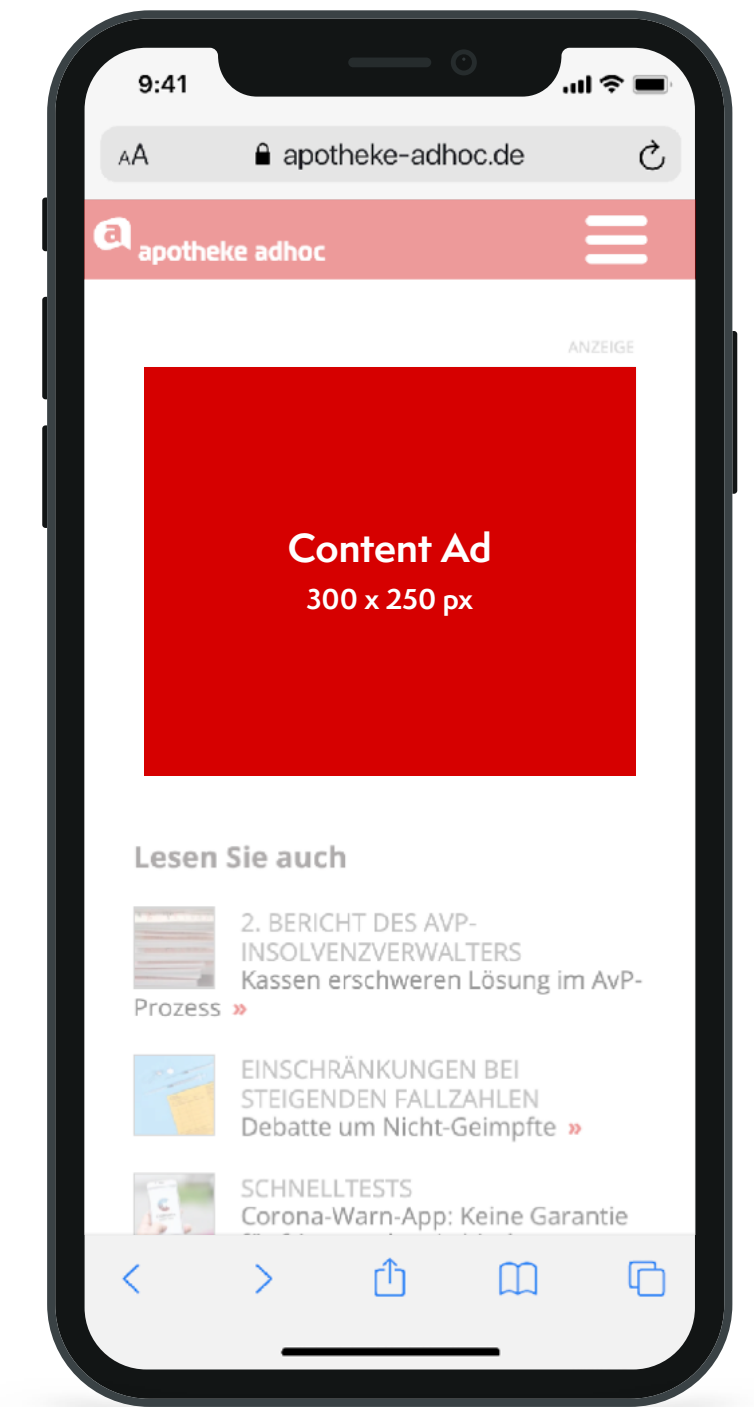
9:41

AA apotheke-adhoc.de

a apotheke adhoc

ANZEIGE

Content Ad
300 x 250 px

Lesen Sie auch

2. BERICHT DES AVP-INSOLVENZVERWALTERS
Kassen erschweren Lösung im AvP-Prozess »

EINSCHRÄNKUNGEN BEI STEIGENDEN FALLZAHLEN
Debatte um Nicht-Geimpfte »

SCHNELLTESTS
Corona-Warn-App: Keine Garantie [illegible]